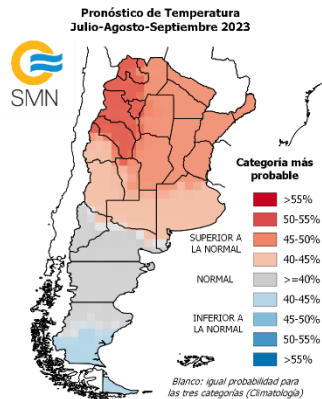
Pronóstico de Temperatura
Julio-Agosto-Septiembre 2023

SMN

Categoría más probable

>55%
50-55%
SUPERIOR A LA NORMAL
45-50%
40-45%
NORMAL
>=40%
40-45%
INFERIOR A LA NORMAL
45-50%
50-55%
>55%

Blanco: igual probabilidad para las tres categorías (Climatología)